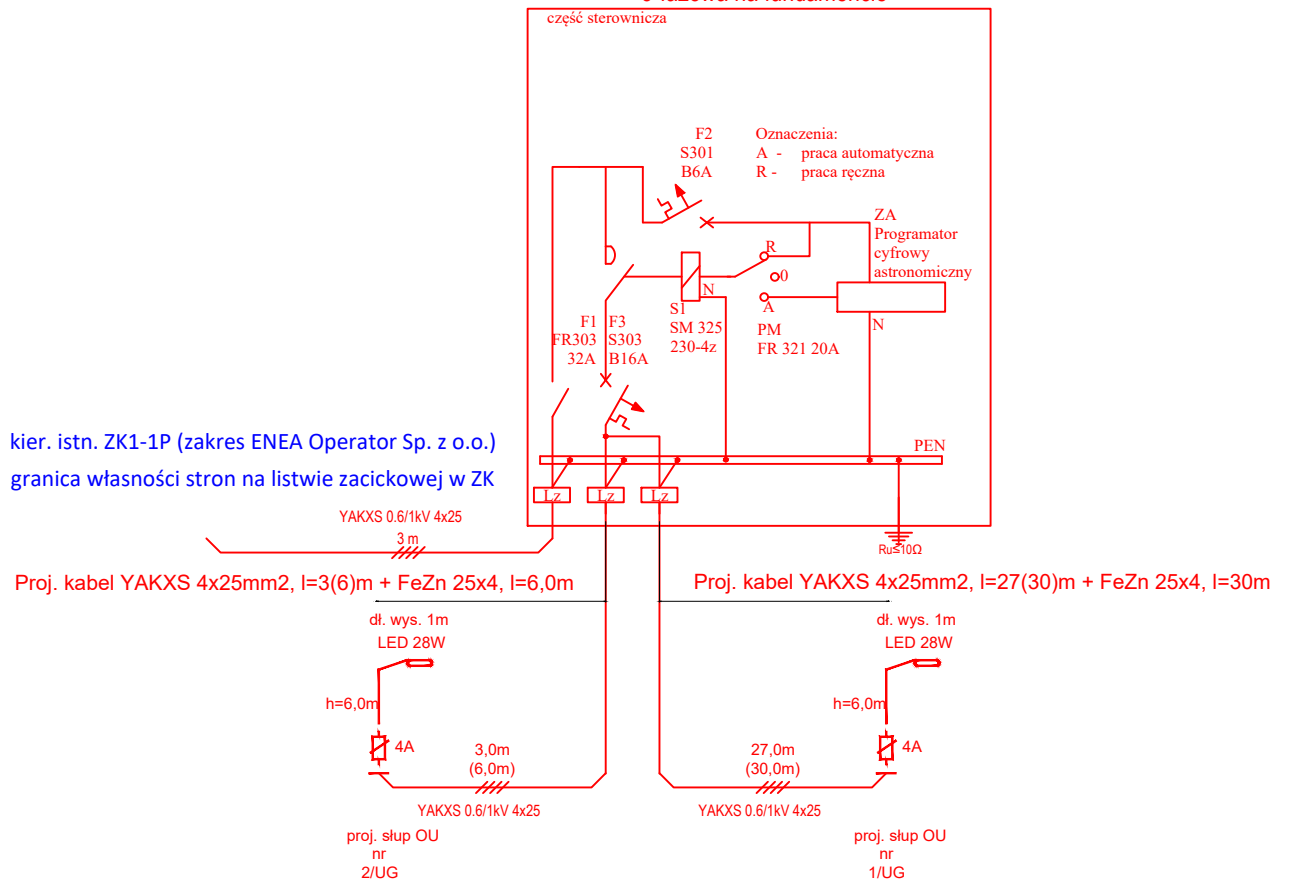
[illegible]
część sterownicza

F2
S301
B6A

Oznaczenia:
A - praca automatyczna
R - praca ręczna

ZA
Programator
cyfrowy
astronomiczny

R
0
A

S1
SM 325
230-4z

N

PM
FR 321 20A

N

F1
FR303
32A

F3
S303
B16A

PEN

kier. istn. ZK1-1P (zakres ENEA Operator Sp. z o.o.)
granica własności stron na listwie zacickowej w ZK

Lz Lz Lz

YAKXS 0.6/1kV 4x25
3 m

Ru≤10Ω

Proj. kabel YAKXS 4x25mm2, l=3(6)m + FeZn 25x4, l=6,0m

Proj. kabel YAKXS 4x25mm2, l=27(30)m + FeZn 25x4, l=30m

dł. wys. 1m
LED 28W

h=6,0m

4A

3,0m
(6,0m)

YAKXS 0.6/1kV 4x25

proj. słup OU
nr
2/UG

dł. wys. 1m
LED 28W

h=6,0m

4A

27,0m
(30,0m)

YAKXS 0.6/1kV 4x25

proj. słup OU
nr
1/UG